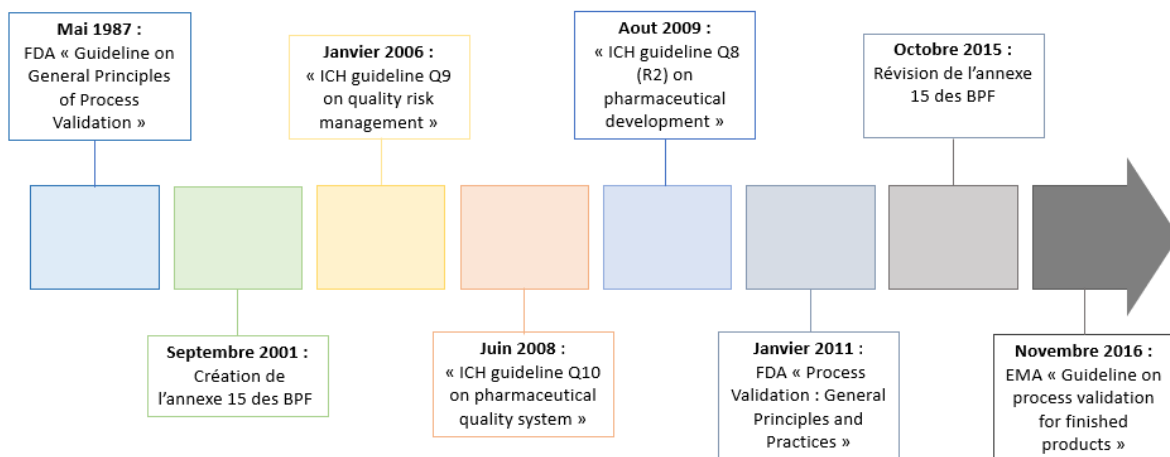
**Mai 1987 :**
FDA « Guideline on General Principles of Process Validation »

**Janvier 2006 :**
« ICH guideline Q9 on quality risk management »

**Aout 2009 :**
« ICH guideline Q8 (R2) on pharmaceutical development »

**Octobre 2015 :**
Révision de l'annexe 15 des BPF

**Septembre 2001 :**
Création de l'annexe 15 des BPF

**Juin 2008 :**
« ICH guideline Q10 on pharmaceutical quality system »

**Janvier 2011 :**
FDA « Process Validation : General Principles and Practices »

**Novembre 2016 :**
EMA « Guideline on process validation for finished products »